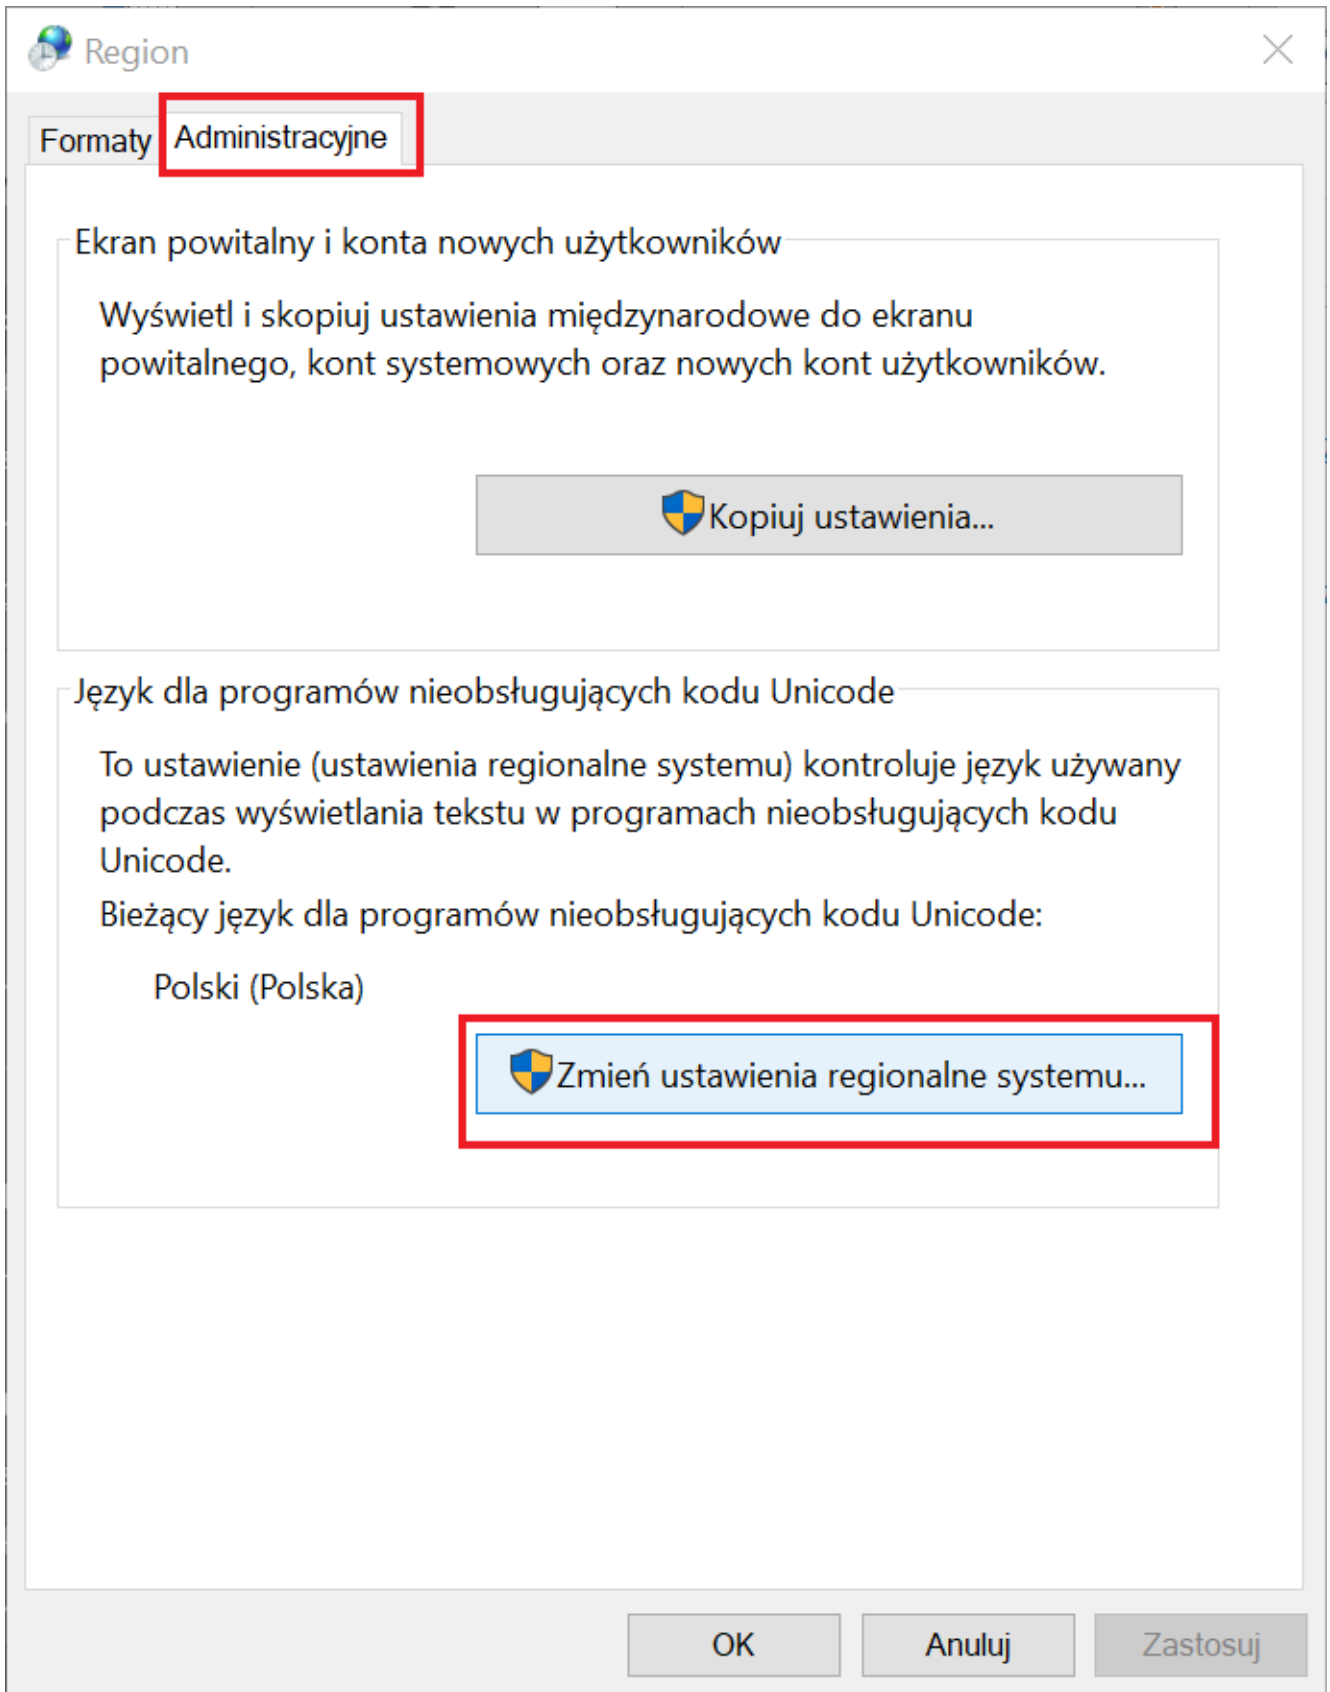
Region

Formaty Administracyjne

Ekran powitalny i konta nowych użytkowników

Wyświetl i skopiuj ustawienia międzynarodowe do ekranu powitalnego, kont systemowych oraz nowych kont użytkowników.

Kopiuj ustawienia...

Język dla programów nieobsługujących kodu Unicode

To ustawienie (ustawienia regionalne systemu) kontroluje język używany podczas wyświetlania tekstu w programach nieobsługujących kodu Unicode.

Bieżący język dla programów nieobsługujących kodu Unicode:

Polski (Polska)

Zmień ustawienia regionalne systemu...

OK Anuluj Zastosuj